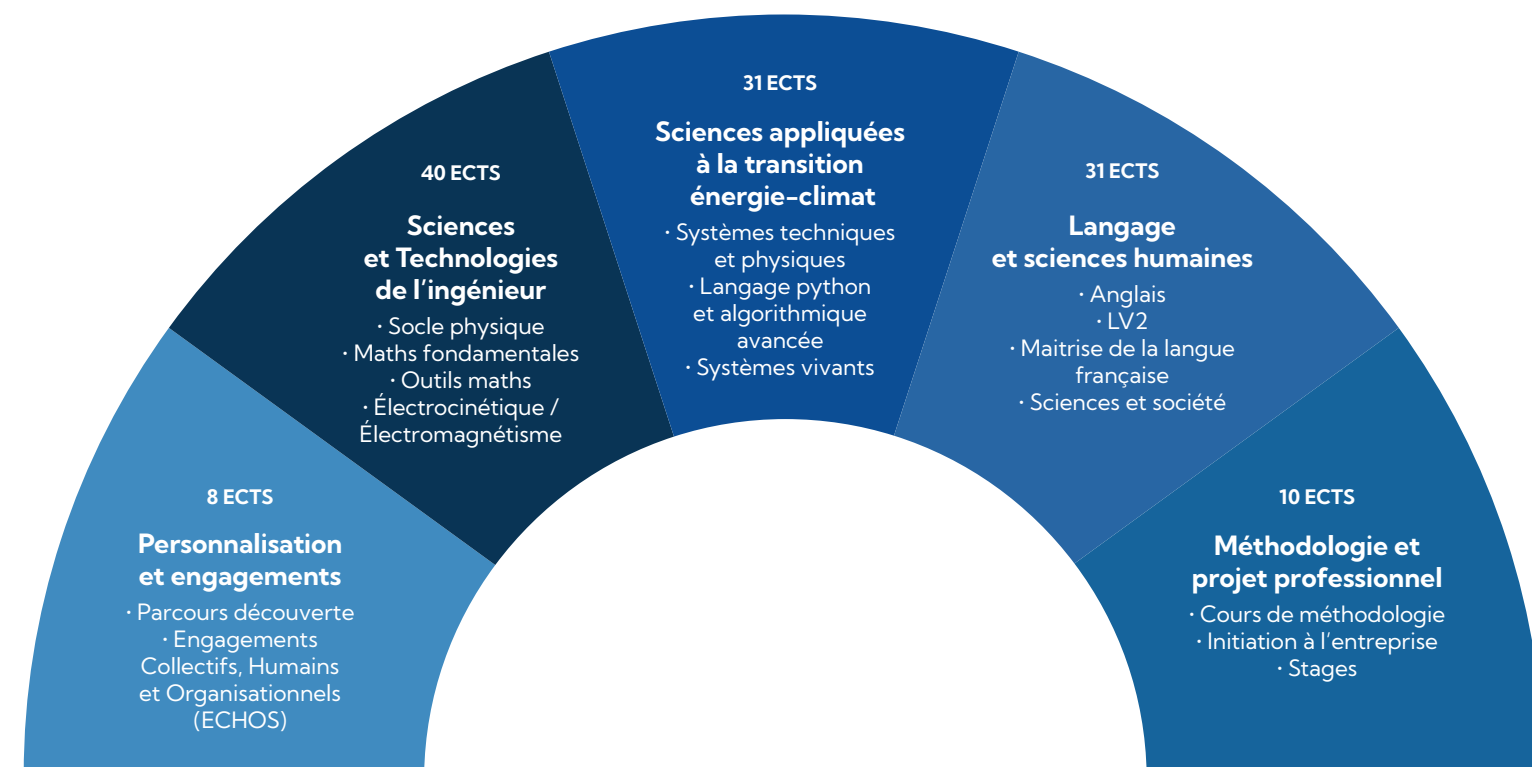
8 ECTS

Personnalisation et engagements

· Parcours découverte
· Engagements Collectifs, Humains et Organisationnels (ECHOS)

40 ECTS

Sciences et Technologies de l'ingénieur

· Socle physique
· Maths fondamentales
· Outils maths
· Électrocinétique / Électromagnétisme

31 ECTS

Sciences appliquées à la transition énergie-climat

· Systèmes techniques et physiques
· Langage python et algorithmique avancée
· Systèmes vivants

31 ECTS

Langage et sciences humaines

· Anglais
· LV2
· Maitrise de la langue française
· Sciences et société

10 ECTS

Méthodologie et projet professionnel

· Cours de méthodologie
· Initiation à l'entreprise
· Stages